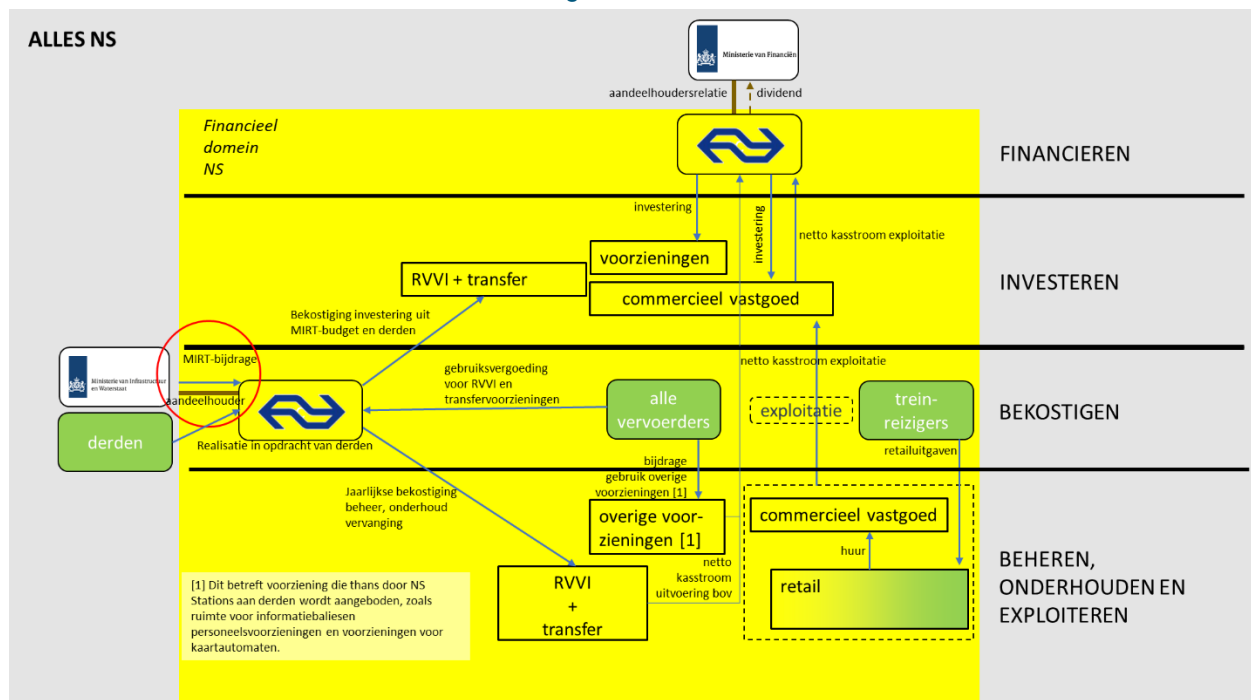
ALLES NS

Ministerie van Financiën

aandeelhoudersrelatie dividend

Financieel domein NS

FINANCIEREN

investering

investering

netto kasstroom exploitatie

voorzieningen

RVVI + transfer

commercieel vastgoed

INVESTEREN

Bekostiging investering uit MIRT-budget en derden

MIRT-bijdrage

Ministerie van Infrastructuur en Waterstaat

aandeelhouder

netto kasstroom exploitatie

gebruiksvergoeding voor RVVI en transfervoorzieningen

alle vervoerders

exploitatie

trein-reizigers

BEKOSTIGEN

derden

Realisatie in opdracht van derden

retailuitgaven

bijdrage gebruik overige voorzieningen [1]

Jaarlijkse bekostiging beheer, onderhoud vervanging

overige voorzieningen [1]

commercieel vastgoed

huur

BEHEREN, ONDERHOUDEN EN EXPLOITEREN

netto kasstroom uitvoering bov

RVVI + transfer

retail

[1] Dit betreft voorziening die thans door NS Stations aan derden wordt aangeboden, zoals ruimte voor informatiebaliesen personeelsvoorzieningen en voorzieningen voor kaartautomaten.